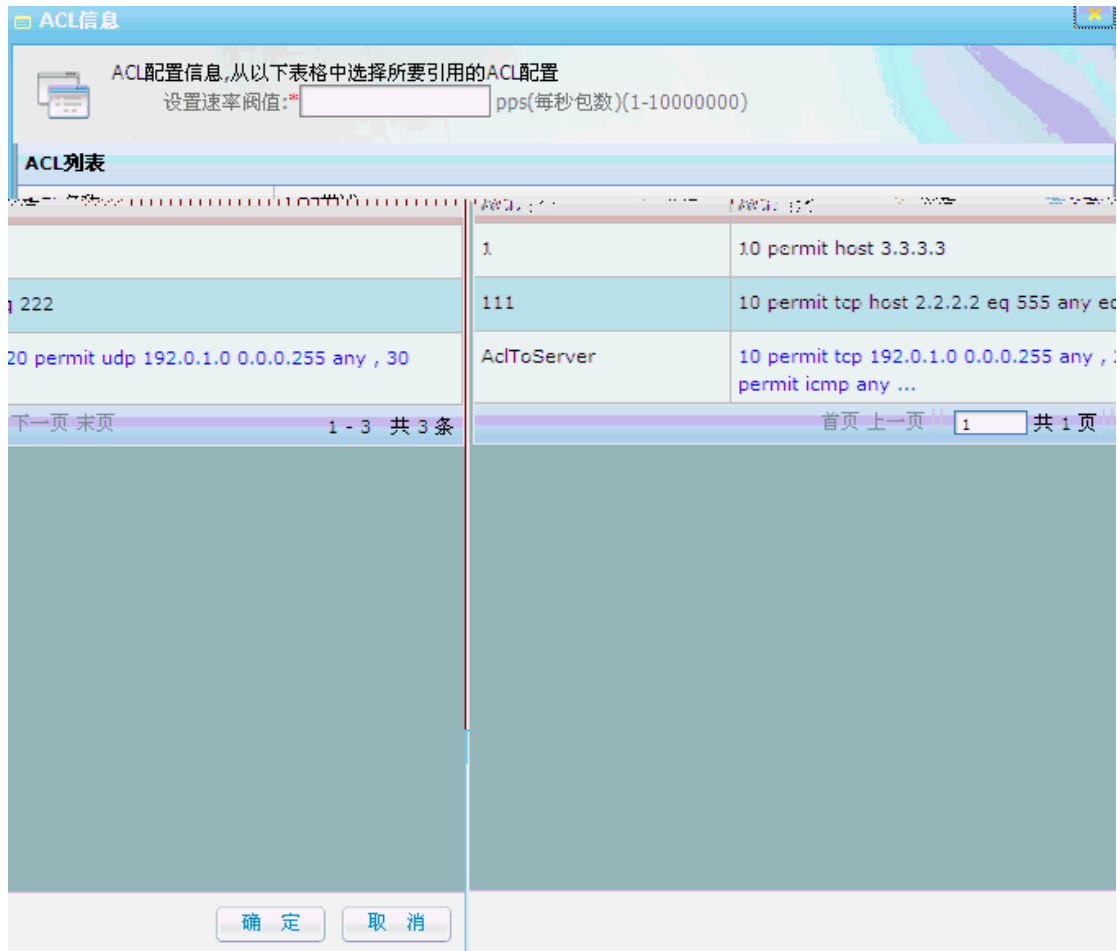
ACL信息

ACL配置信息,从以下表格中选择所要引用的ACL配置
设置速率阀值:* pps(每秒包数)(1-10000000)

ACL列表

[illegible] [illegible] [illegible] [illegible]

| | |
|---|---|
| | |
| 222 | |
| 20 permit udp 192.0.1.0 0.0.0.255 any , 30 | |

下一页 末页 1 - 3 共 3 条

| | |
|---|---|
| 1 | 10 permit host 3.3.3.3 |
| 111 | 10 permit tcp host 2.2.2.2 eq 555 any e |
| AclToServer | 10 permit tcp 192.0.1.0 0.0.0.255 any , permit icmp any ... |

首页 上一页 1 共 1 页

确 定 取 消